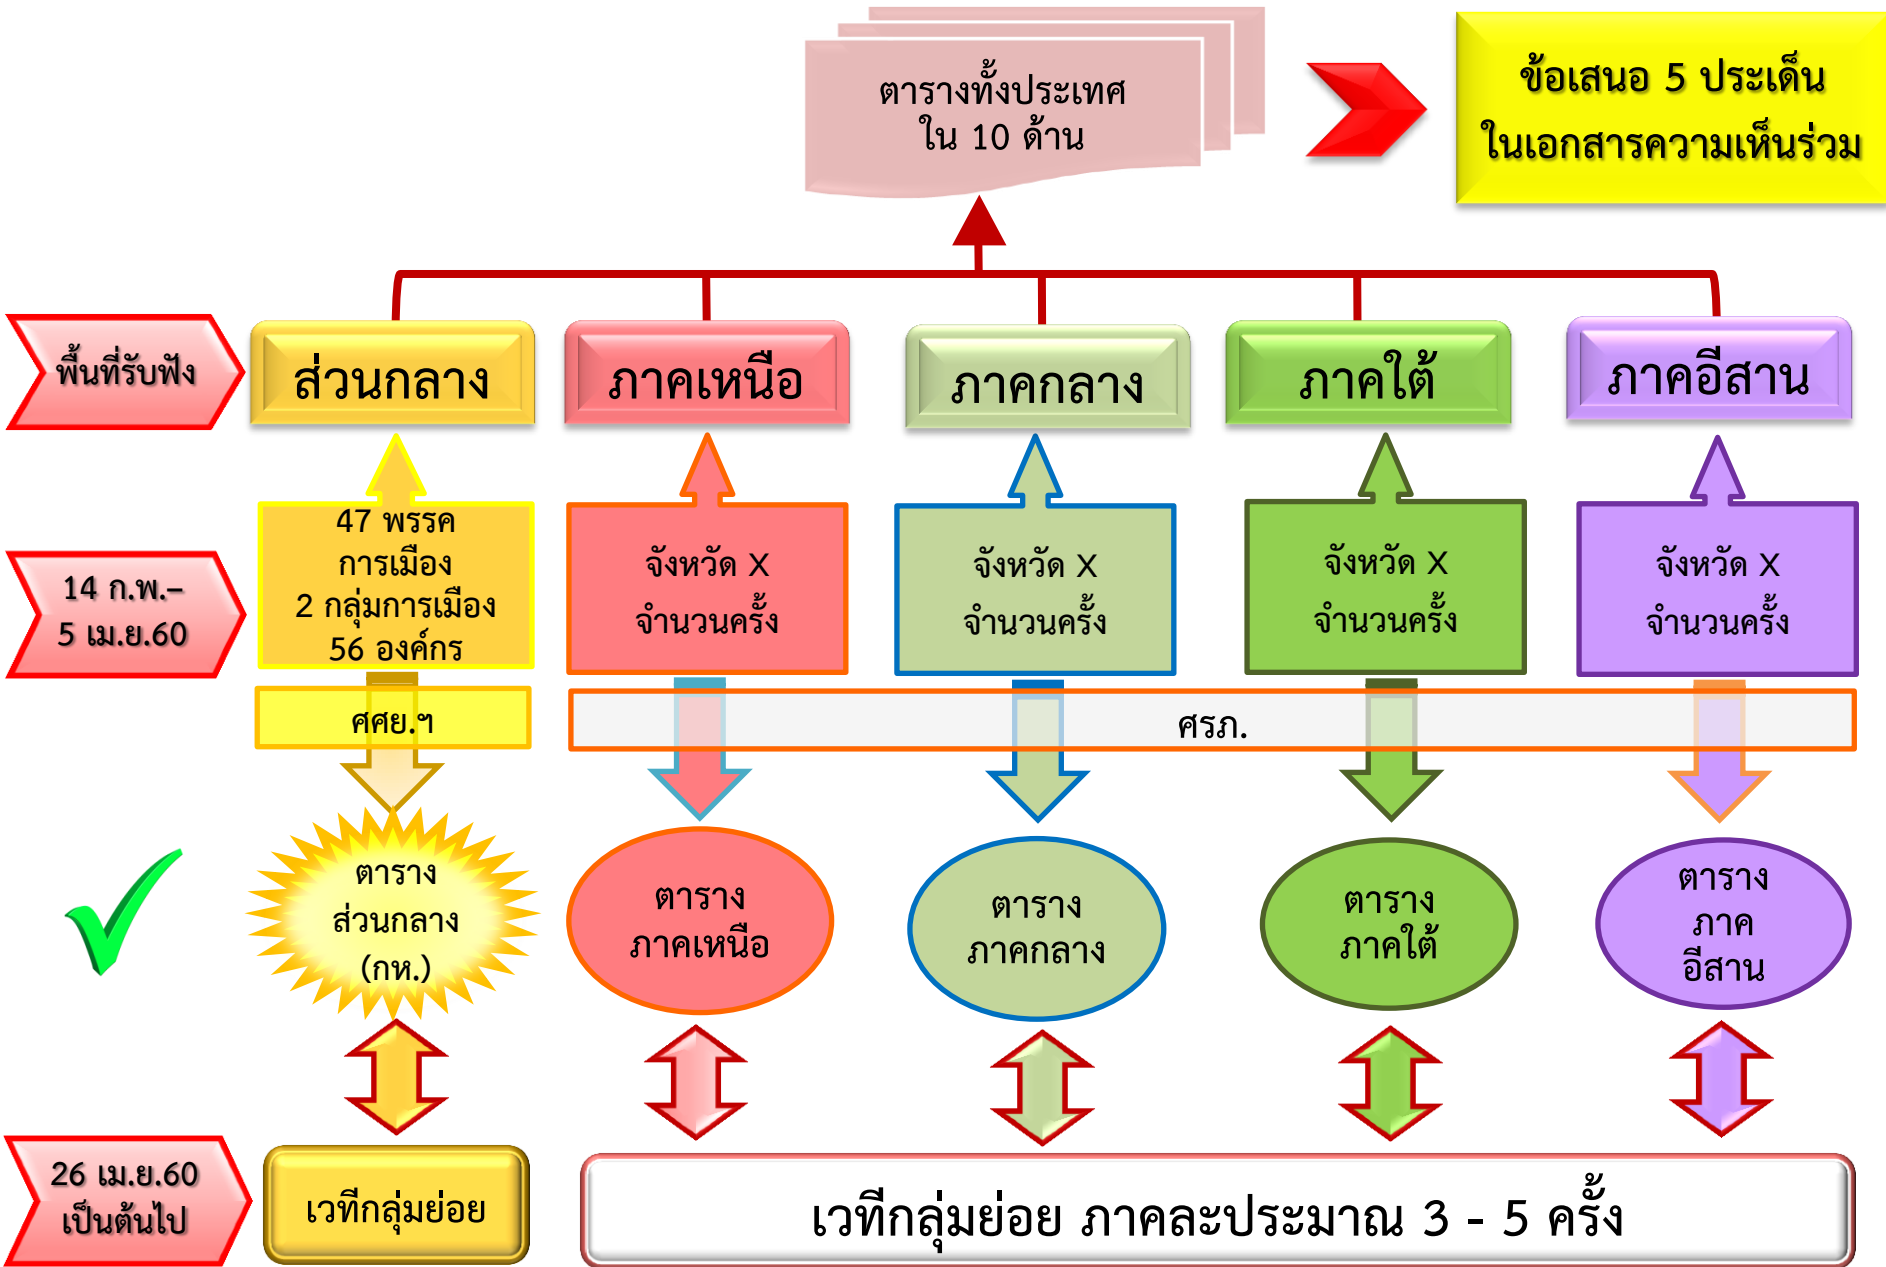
ตารางทั้งประเทศ
ใน 10 ด้าน

ข้อเสนอ 5 ประเด็น
ในเอกสารความเห็นร่วม

พื้นที่รับฟัง

ส่วนกลาง

ภาคเหนือ

ภาคกลาง

ภาคใต้

ภาคอีสาน

14 ก.พ.–
5 เม.ย.60

47 พรรค
การเมือง
2 กลุ่มการเมือง
56 องค์กร

จังหวัด X
จำนวนครั้ง

จังหวัด X
จำนวนครั้ง

จังหวัด X
จำนวนครั้ง

จังหวัด X
จำนวนครั้ง

ศศย.ฯ

ศรภ.

ตาราง
ส่วนกลาง
(กห.)

ตาราง
ภาคเหนือ

ตาราง
ภาคกลาง

ตาราง
ภาคใต้

ตาราง
ภาค
อีสาน

26 เม.ย.60
เป็นต้นไป

เวทีกลุ่มย่อย

เวทีกลุ่มย่อย ภาคละประมาณ 3 - 5 ครั้ง